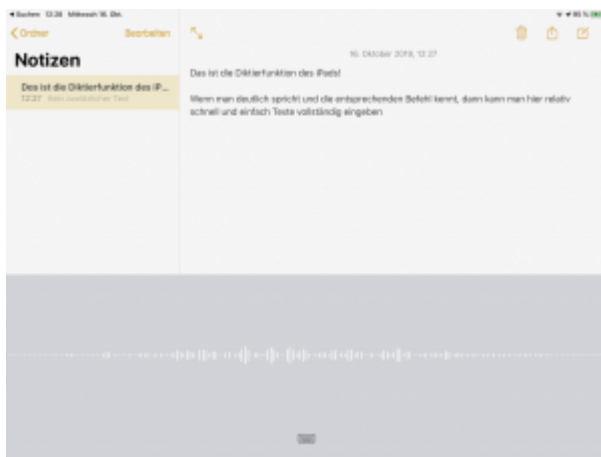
◀ Suchen 12:28 Mittwoch 16. Okt.

‹ Ordner

Bearbeiten

Notizen

Das ist die Diktierfunktion des iP...
12:27 Kein zusätzlicher Text

16. Oktober 2019, 12:27

Das ist die Diktierfunktion des iPads!

Wenn man deutlich spricht und die entsprechenden Befehl kennt, dann kann man hier relativ schnell und einfach Texte vollständig eingeben

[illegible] 85 %